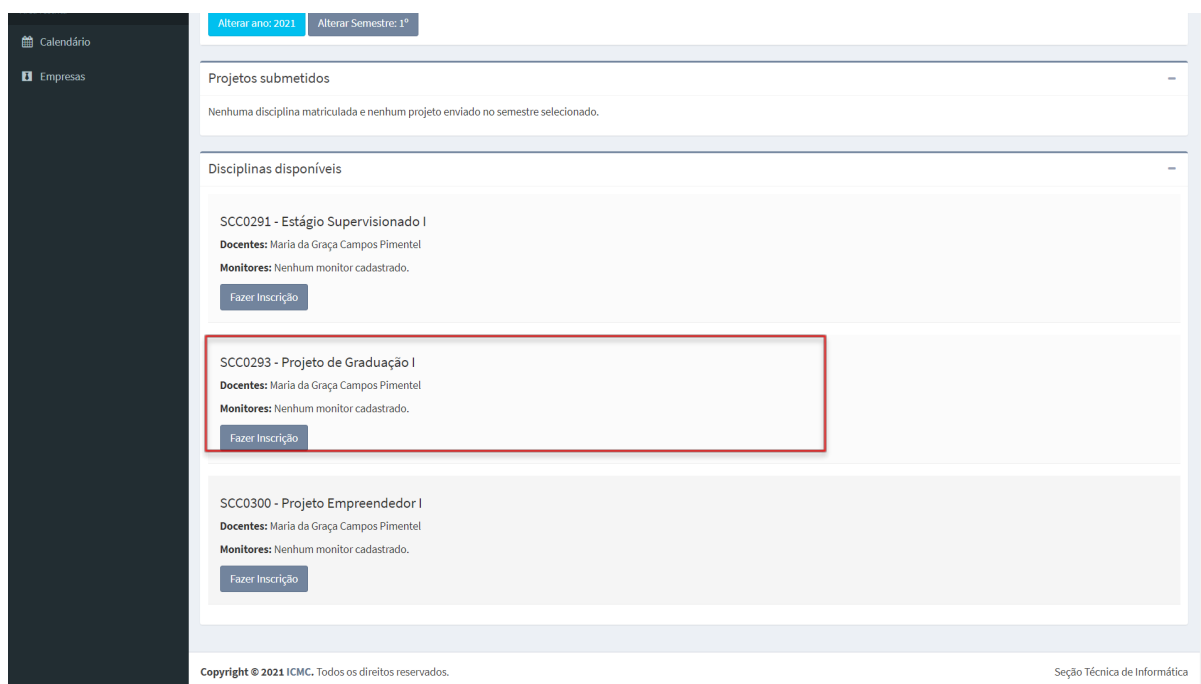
Calendário

Empresas

Alterar ano: 2021 Alterar Semestre: 1º

Projetos submetidos

–

Nenhuma disciplina matriculada e nenhum projeto enviado no semestre selecionado.

Disciplinas disponíveis

–

SCC0291 - Estágio Supervisionado I

**Docentes:** Maria da Graça Campos Pimentel

**Monitores:** Nenhum monitor cadastrado.

Fazer Inscrição

SCC0293 - Projeto de Graduação I

**Docentes:** Maria da Graça Campos Pimentel

**Monitores:** Nenhum monitor cadastrado.

Fazer Inscrição

SCC0300 - Projeto Empreendedor I

**Docentes:** Maria da Graça Campos Pimentel

**Monitores:** Nenhum monitor cadastrado.

Fazer Inscrição

**Copyright © 2021 ICMC.** Todos os direitos reservados.

Seção Técnica de Informática